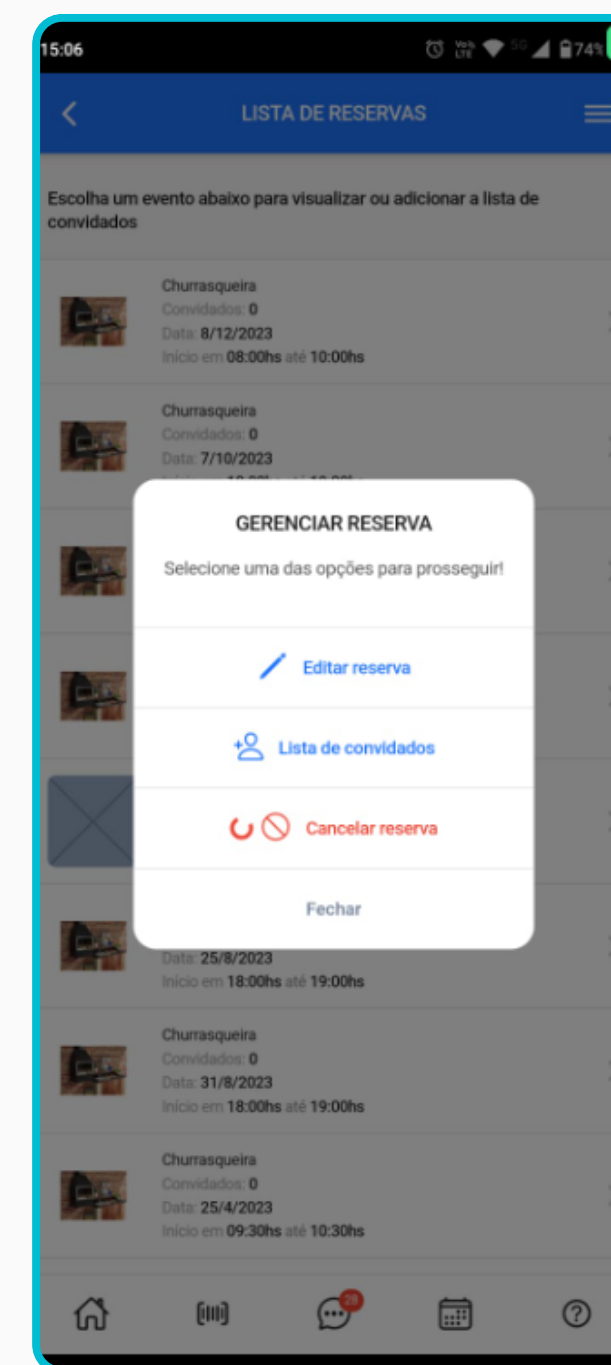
15:06 74%

LISTA DE RESERVAS

Escolha um evento abaixo para visualizar ou adicionar a lista de convidados

Churrasqueira
Convidados: 0
Data: 8/12/2023
Início em 08:00hs até 10:00hs

Churrasqueira
Convidados: 0
Data: 7/10/2023
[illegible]

GERENCIAR RESERVA

Selecione uma das opções para prosseguir!

Editar reserva

Lista de convidados

Cancelar reserva

Fechar

Data: 25/8/2023
Início em 18:00hs até 19:00hs

Churrasqueira
Convidados: 0
Data: 31/8/2023
Início em 18:00hs até 19:00hs

Churrasqueira
Convidados: 0
Data: 25/4/2023
Início em 09:30hs até 10:30hs

28